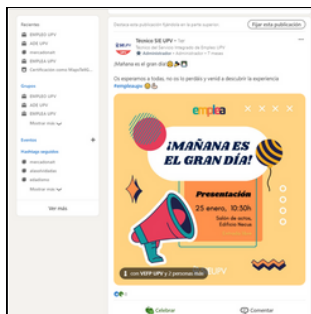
Recientes
EMPLEO UPV
ADE UPV
mercadona
EMPLEA UPV
Certificación como Wiqu/Sell...

Grupos
EMPLEO UPV
ADE UPV
EMPLEA UPV
Mostrar más

Eventos
Hashtags seguidos
mercadona
ubastmbaber
adabono
Mostrar más

Ver más

Destaca esta publicación fijándola en la parte superior
Fijar esta publicación

Tecnica SIE UPV • 1er
Técnica del Servicio Integrado de Empleo UPV
Administrador • 7 meses

Os esperamos a todos, no os lo perdáis y venid a descubrir la experiencia
#emplea.upv

¡Mañana es el gran día!

empla

¡MAÑANA ES EL GRAN DÍA!

Presentación
25 enero, 10:30h
Salón de actos, Edificio Nexus

UPV

con VEFP UPV y 2 personas más

Celebrar
Comentar